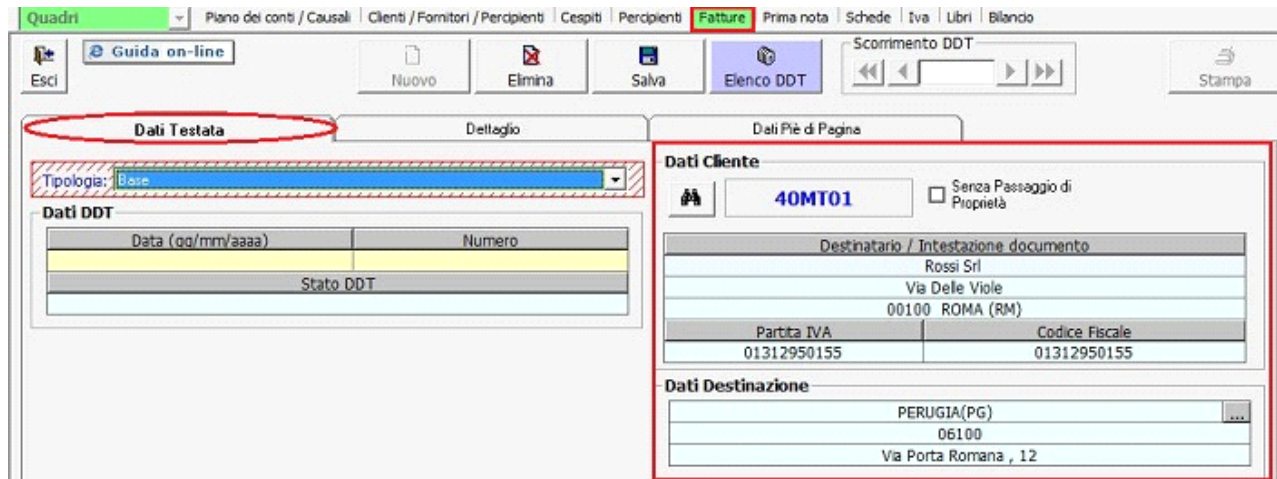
Quadri | Piano dei conti / Causali | Clienti / Fornitori / Percipienti | Cespiti | Percipienti | Fatture | Prima nota | Schede | Iva | Libri | Bilancio

Esci | Guida on-line | Nuovo | Elimina | Salva | Elenco DDT | Scorrimento DDT | Stampa

Dati Testata | Dettaglio | Dati Piè di Pagina

Tipologia: Base

Dati DDT

| Data (gg/mm/aaaa) | Numero |
|---|---|
| | |

| Stato DDT |
|---|
| |

Dati Cliente

40MT01

Senza Passaggio di Proprietà

| Destinatario / Intestazione documento | |
|---|---|
| Rossi Srl | |
| Via Delle Viole | |
| 00100 ROMA (RM) | |
| Partita IVA | Codice Fiscale |
| 01312950155 | 01312950155 |

Dati Destinazione

PERUGIA(PG) ...
06100
Via Porta Romana , 12